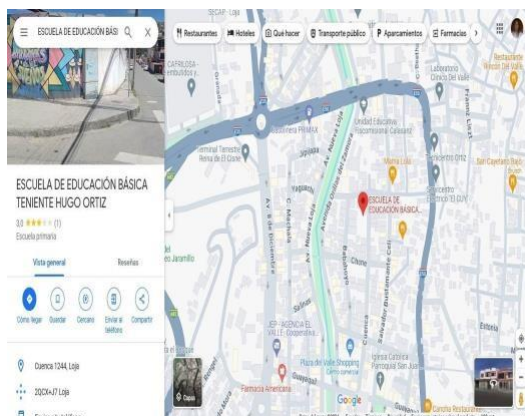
ESCUELA DE EDUCACIÓN BÁSI

ESCUELA DE EDUCACIÓN BÁSICA TENIENTE HUGO ORTIZ

3,0 ★★★☆☆ (1)

Escuela primaria

Vista general

Reseñas

Cómo llegar

Guardar

Cercano

Enviar al teléfono

Compartir

Cuenca 1244, Loja

2QCX+J7 Loja

Restaurantes

Hoteles

Qué hacer

Transporte público

Aparcamientos

Farmacias

ESCUELA DE EDUCACIÓN BÁSICA...

Terminal Terrestre Reina de El Cisne

Unidad Educativa Fiscomisional Calasanz

Mama Lola

Laboratorio Clínico Del Valle

Concentro Ortiz

Concentro Eléctrico "El Guy"

San Cayetano Bajo

Restaurante Rincón Del Valle

CAFRILOSA - Embutidos y...

Jipiro

Yaguachi

Av. Nueva Loja

Ave. 8 de Diciembre

Av. Salvador Bustamante Celi

Chone

Machala

Ave. Jaramillo

JEP - AGENCIA EL VALLE - Cooperativa...

Plaza del Valle Shopping Centro comercial

Iglesia Católica Parroquial San Juan

Farmacia Americana

Cancha Restaurante

Capas

Google

Estoria

SECAP - Loja